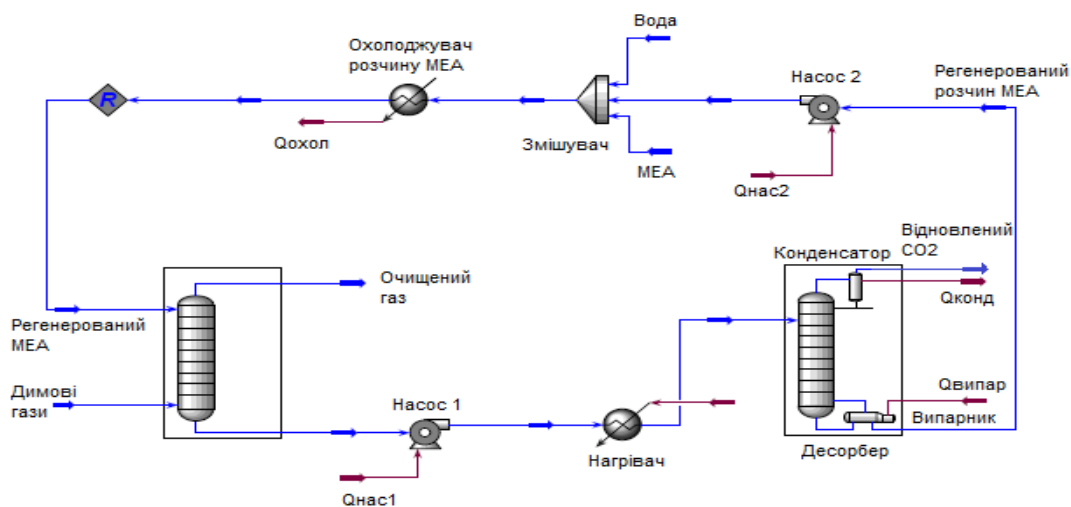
Вода

Охолоджувач розчину МЕА

Насос 2

Регенерований розчин МЕА

R

Qохол

Змішувач

МЕА

Qнас2

Відновлений CO2

Конденсатор

Очищений газ

Qконд

Регенерований МЕА

Димові гази

Qвипар

Насос 1

Випарник

Нагрівач

Десорбер

Qнас1